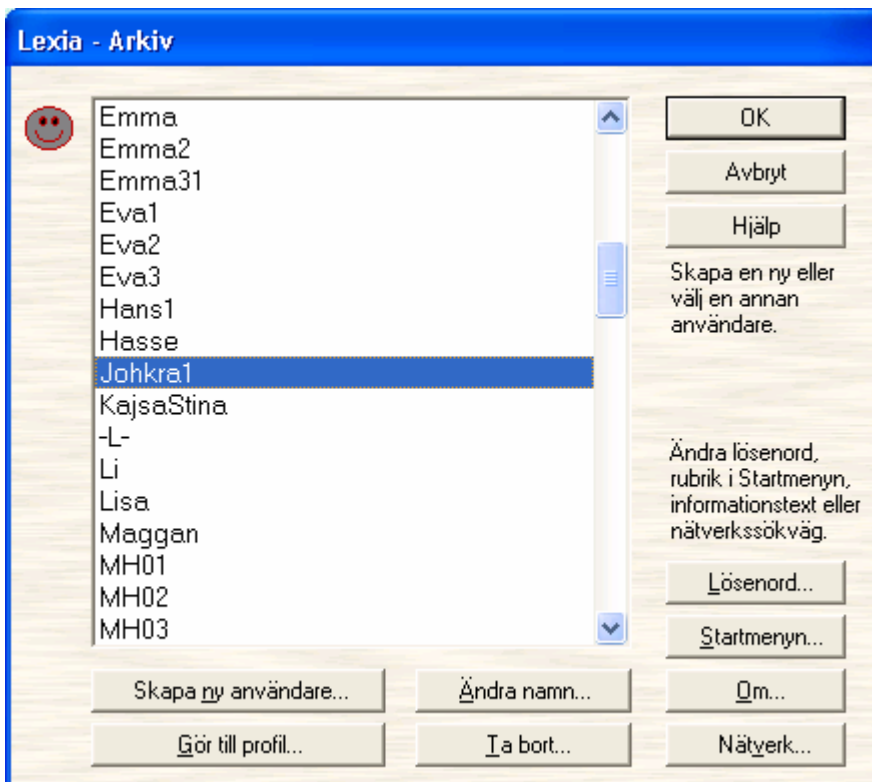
Lexia - Arkiv

Emma
Emma2
Emma31
Eva1
Eva2
Eva3
Hans1
Hasse
Johkra1
KajsaStina
-L-
Li
Lisa
Maggan
MH01
MH02
MH03

OK

Avbryt

Hjälp

Skapa en ny eller välj en annan användare.

Ändra lösenord, rubrik i Startmenyn, informationstext eller nätverkssökväg.

Lösenord...

Startmenyn...

Skapa ny användare...

Ändra namn...

Om...

Gör till profil...

Ta bort...

Nätverk...